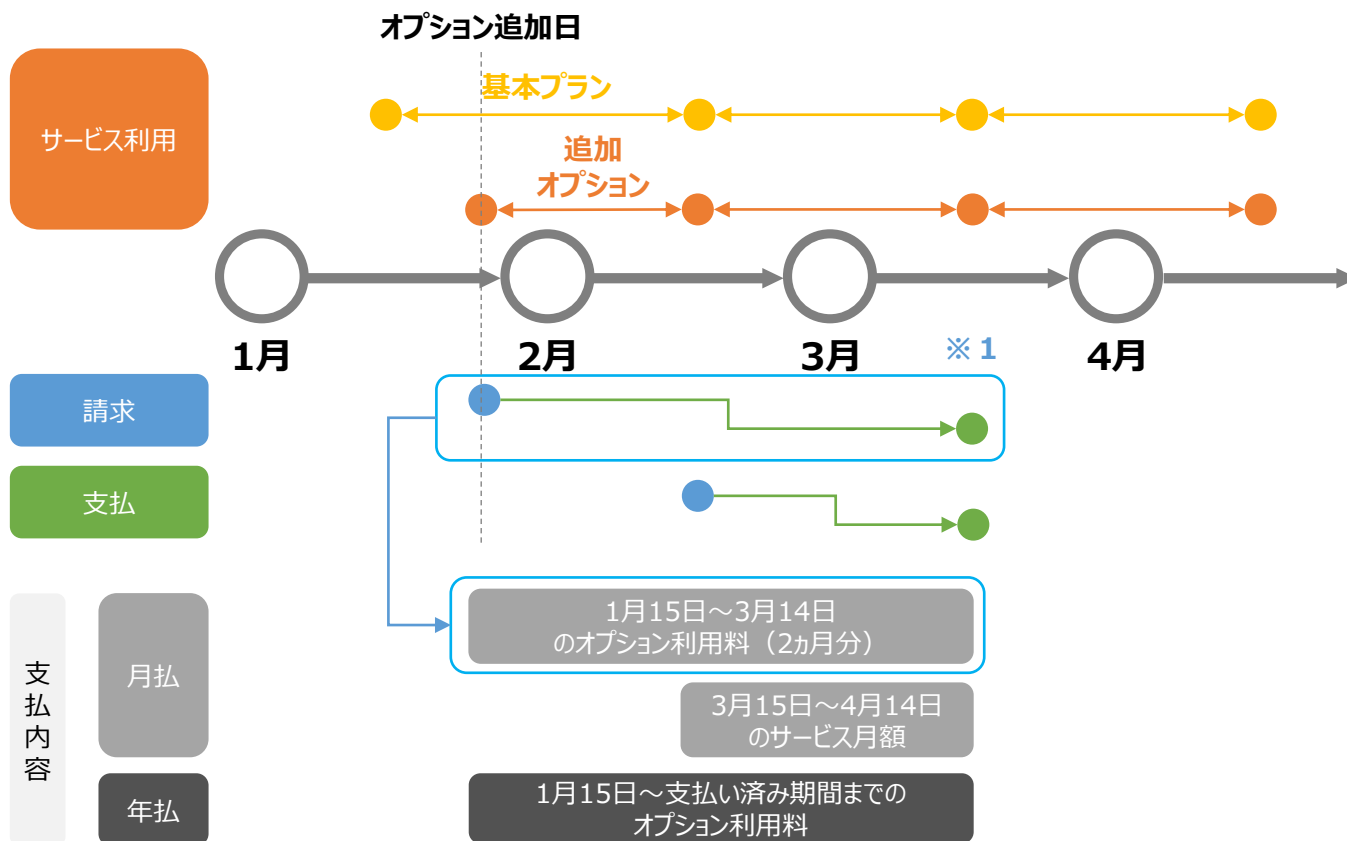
オプション追加日

サービス利用

基本プラン

追加
オプション

1月

2月

3月

※ 1

4月

請求

支払

支払内容

月払

1月15日～3月14日
のオプション利用料（2ヵ月分）

3月15日～4月14日
のサービス月額

年払

1月15日～支払い済み期間までの
オプション利用料